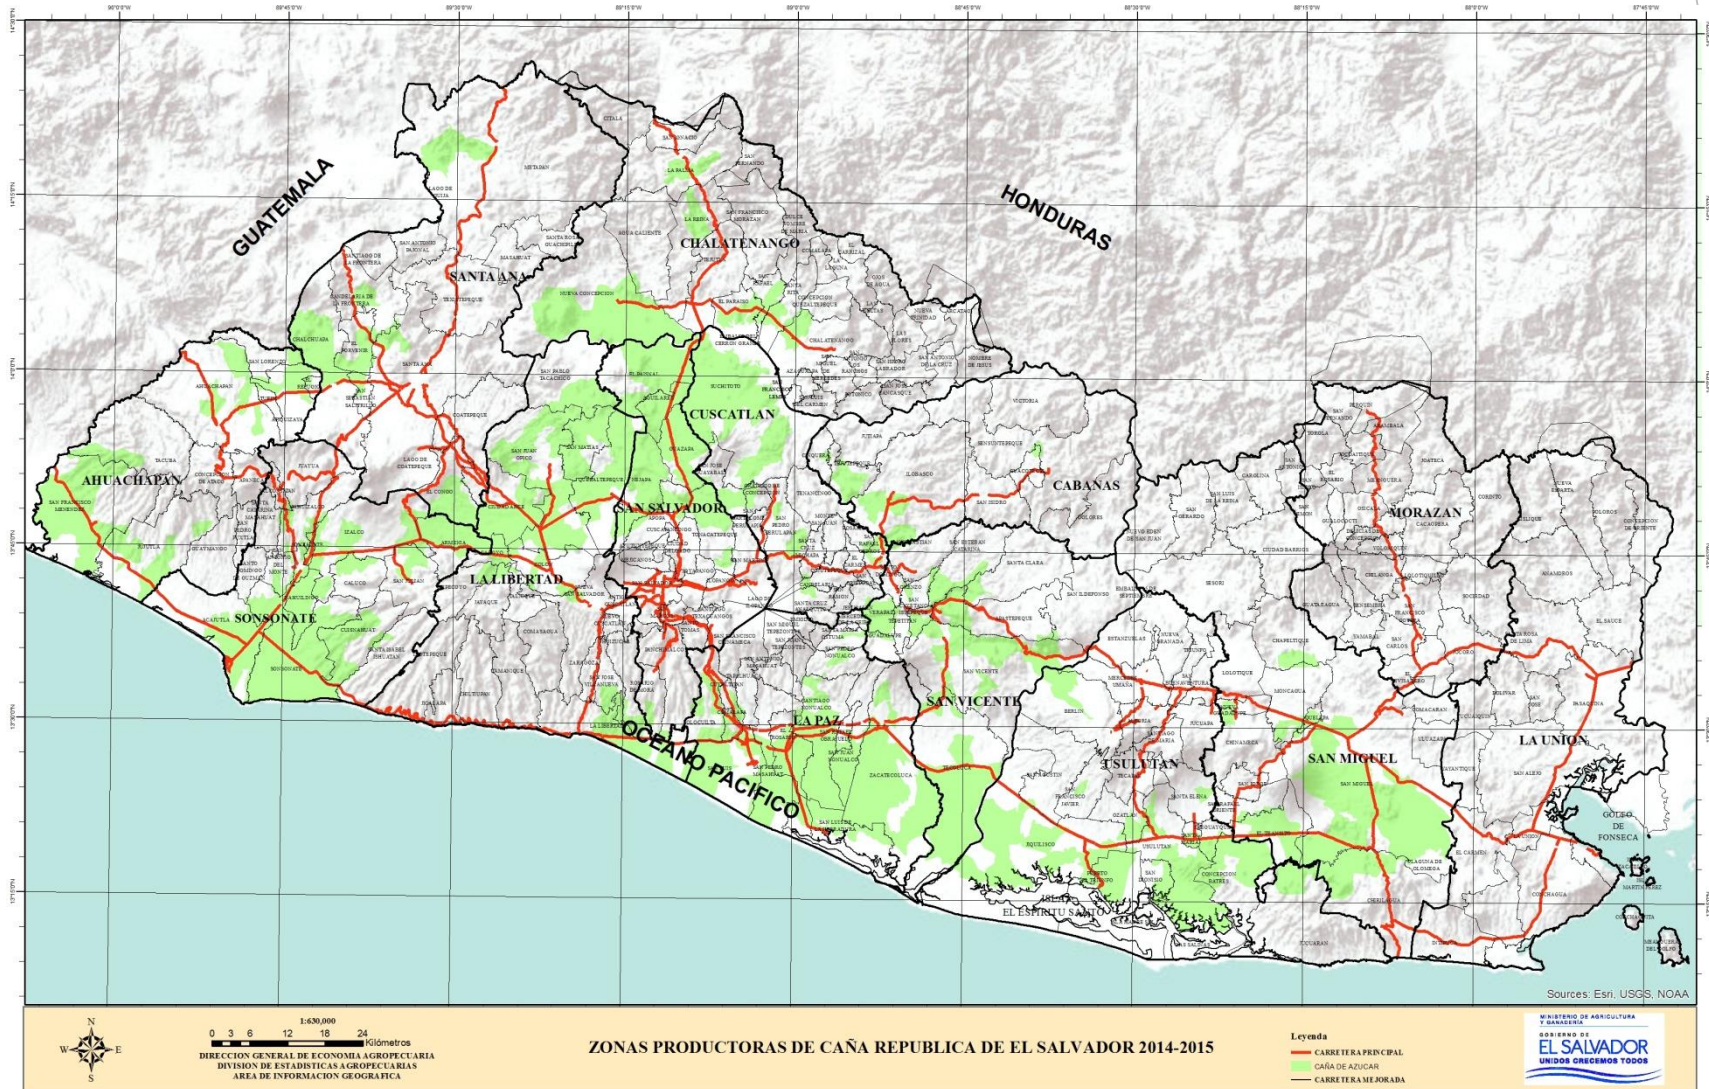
GUATEMALA

HONDURAS

SANTA ANA

CHALATENANGO

CUSCATLAN

CABAÑAS

MORAZAN

AHUACHAPAN

SAN SALVADOR

LA LIBERTAD

SONSONATE

SAN VICENTE

LA PAZ

USULUTAN

SAN MIGUEL

LA UNION

OCEANO PACIFICO

GOLFO DE FONSECA

EL ESPIRITU SANTO

Sources: Esri, USGS, NOAA

N
S
W
E

1:630,000
0 3 6 12 18 24 Kilómetros

DIRECCION GENERAL DE ECONOMIA AGROPECUARIA
DIVISION DE ESTADISTICAS AGROPECUARIAS
AREA DE INFORMACION GEOGRAFICA

ZONAS PRODUCTORAS DE CAÑA REPUBLICA DE EL SALVADOR 2014-2015

Leyenda
CARRETERA PRINCIPAL
CAÑA DE AZUCAR
CARRETERA MEJORADA

MINISTERIO DE AGRICULTURA Y GANADERIA
GOBIERNO DE
EL SALVADOR
UNIDOS CRECEMOS TODOS